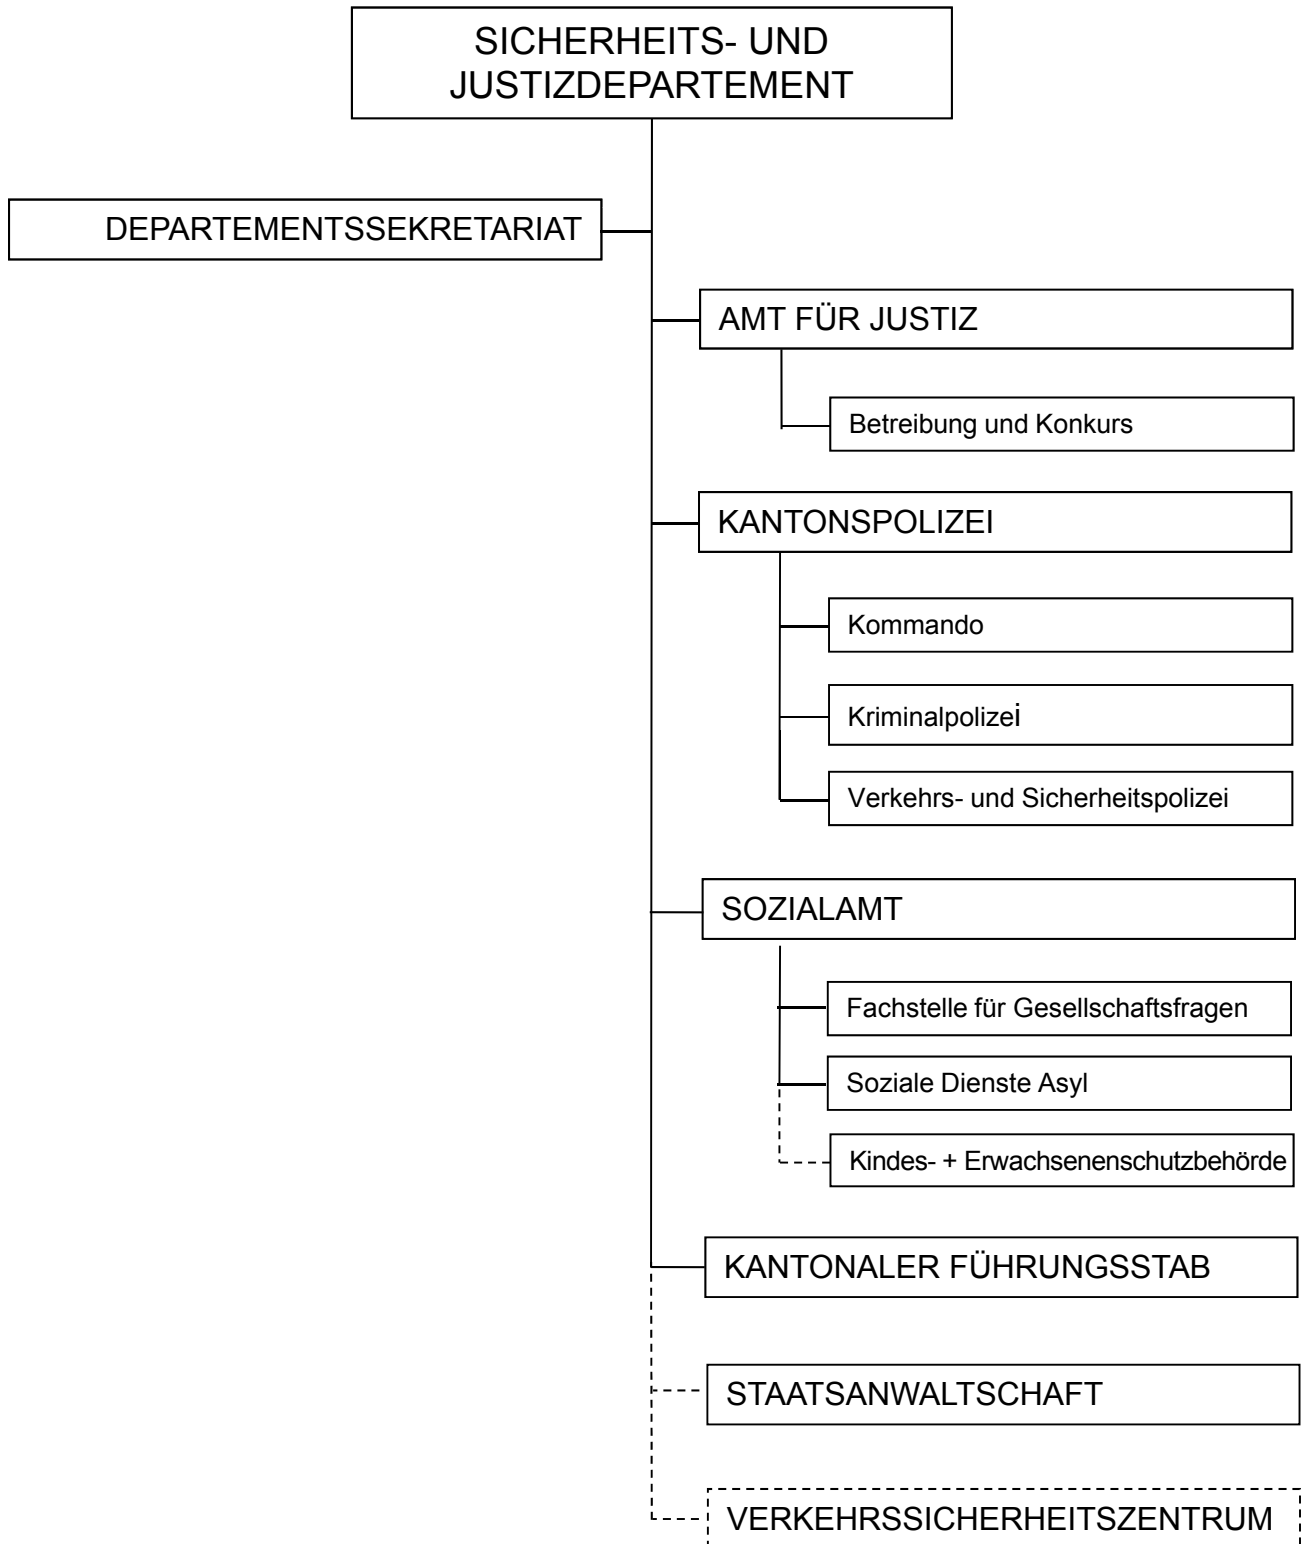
SICHERHEITS- UND JUSTIZDEPARTEMENT

DEPARTEMENTSSEKRETARIAT

AMT FÜR JUSTIZ

Betreibung und Konkurs

KANTONSPOLIZEI

Kommando

Kriminalpolizei

Verkehrs- und Sicherheitspolizei

SOZIALAMT

Fachstelle für Gesellschaftsfragen

Soziale Dienste Asyl

Kindes- + Erwachsenenschutzbehörde

KANTONALER FÜHRUNGSSTAB

STAATSANWALTSCHAFT

VERKEHRSSICHERHEITSZENTRUM